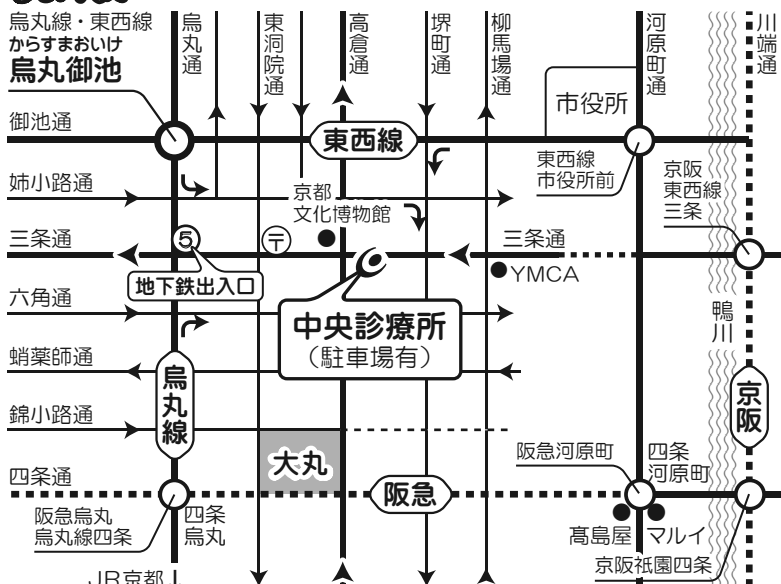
烏丸線・東西線
からすまおいけ
烏丸御池

烏丸通
東洞院通
高倉通
堺町通
柳馬場通
河原町通
川端通

市役所
御池通
東西線
東西線
市役所前
京阪
東西線
三条
姉小路通
京都
文化博物館
三条通
5
〒
三条通
YMCA
地下鉄出入口
六角通
中央診療所
（駐車場有）
鴨川
蛸薬師通
烏丸線
京阪
錦小路通
大丸
阪急河原町
四条
河原町
四条通
阪急
阪急烏丸
烏丸線四条
四条
烏丸
髙島屋
マルイ
京阪祇園四条
JR京都